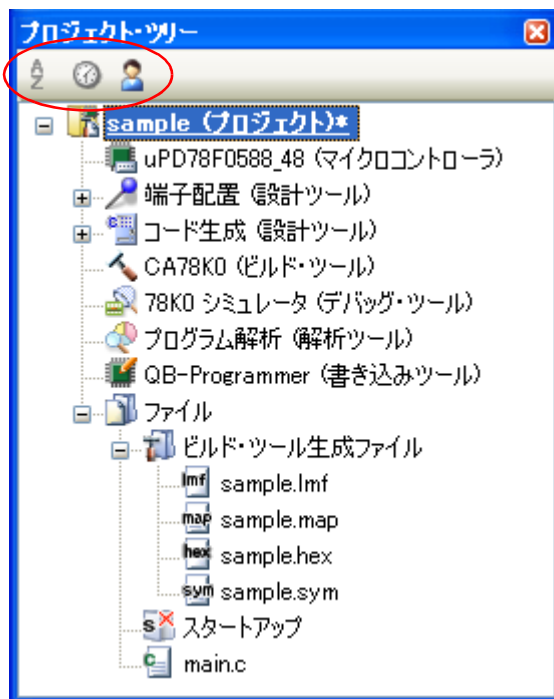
プロジェクト・ツリー

A
Z

sample (プロジェクト)*
uPD78F0588_48 (マイクロコントローラ)
端子配置 (設計ツール)
コード生成 (設計ツール)
CA78K0 (ビルド・ツール)
78K0 シミュレータ (デバッグ・ツール)
プログラム解析 (解析ツール)
QB-Programmer (書き込みツール)
ファイル
ビルド・ツール生成ファイル
lmf sample.lmf
map sample.map
hex sample.hex
sym sample.sym
s スタートアップ
c main.c